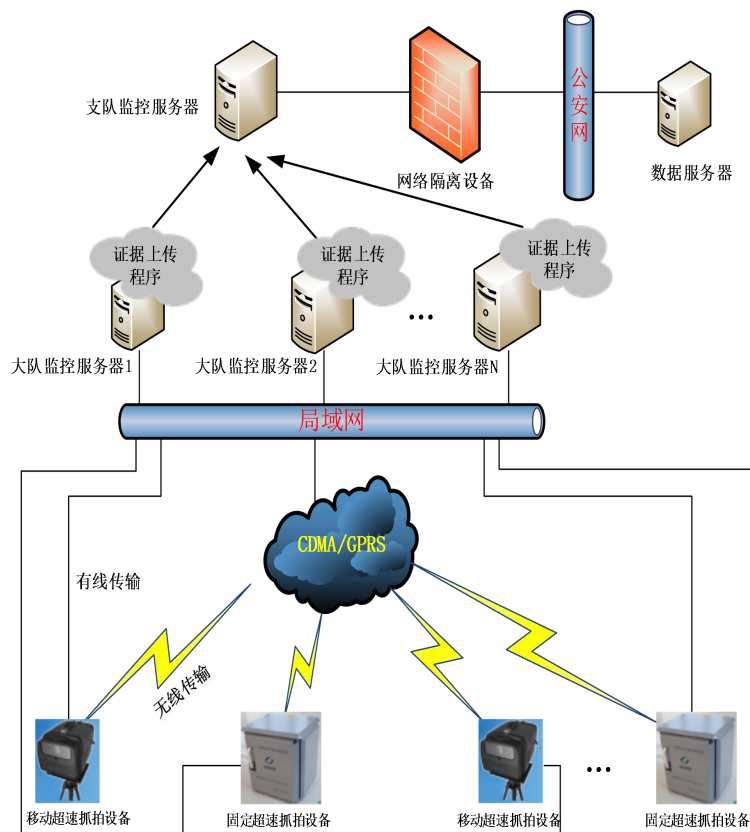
支队监控服务器

网络隔离设备

公安网

数据服务器

证据上传程序

证据上传程序

证据上传程序

…

大队监控服务器1

大队监控服务器2

大队监控服务器N

局域网

CDMA/GPRS

有线传输

无线传输

移动超速抓拍设备

固定超速抓拍设备

移动超速抓拍设备

…

固定超速抓拍设备